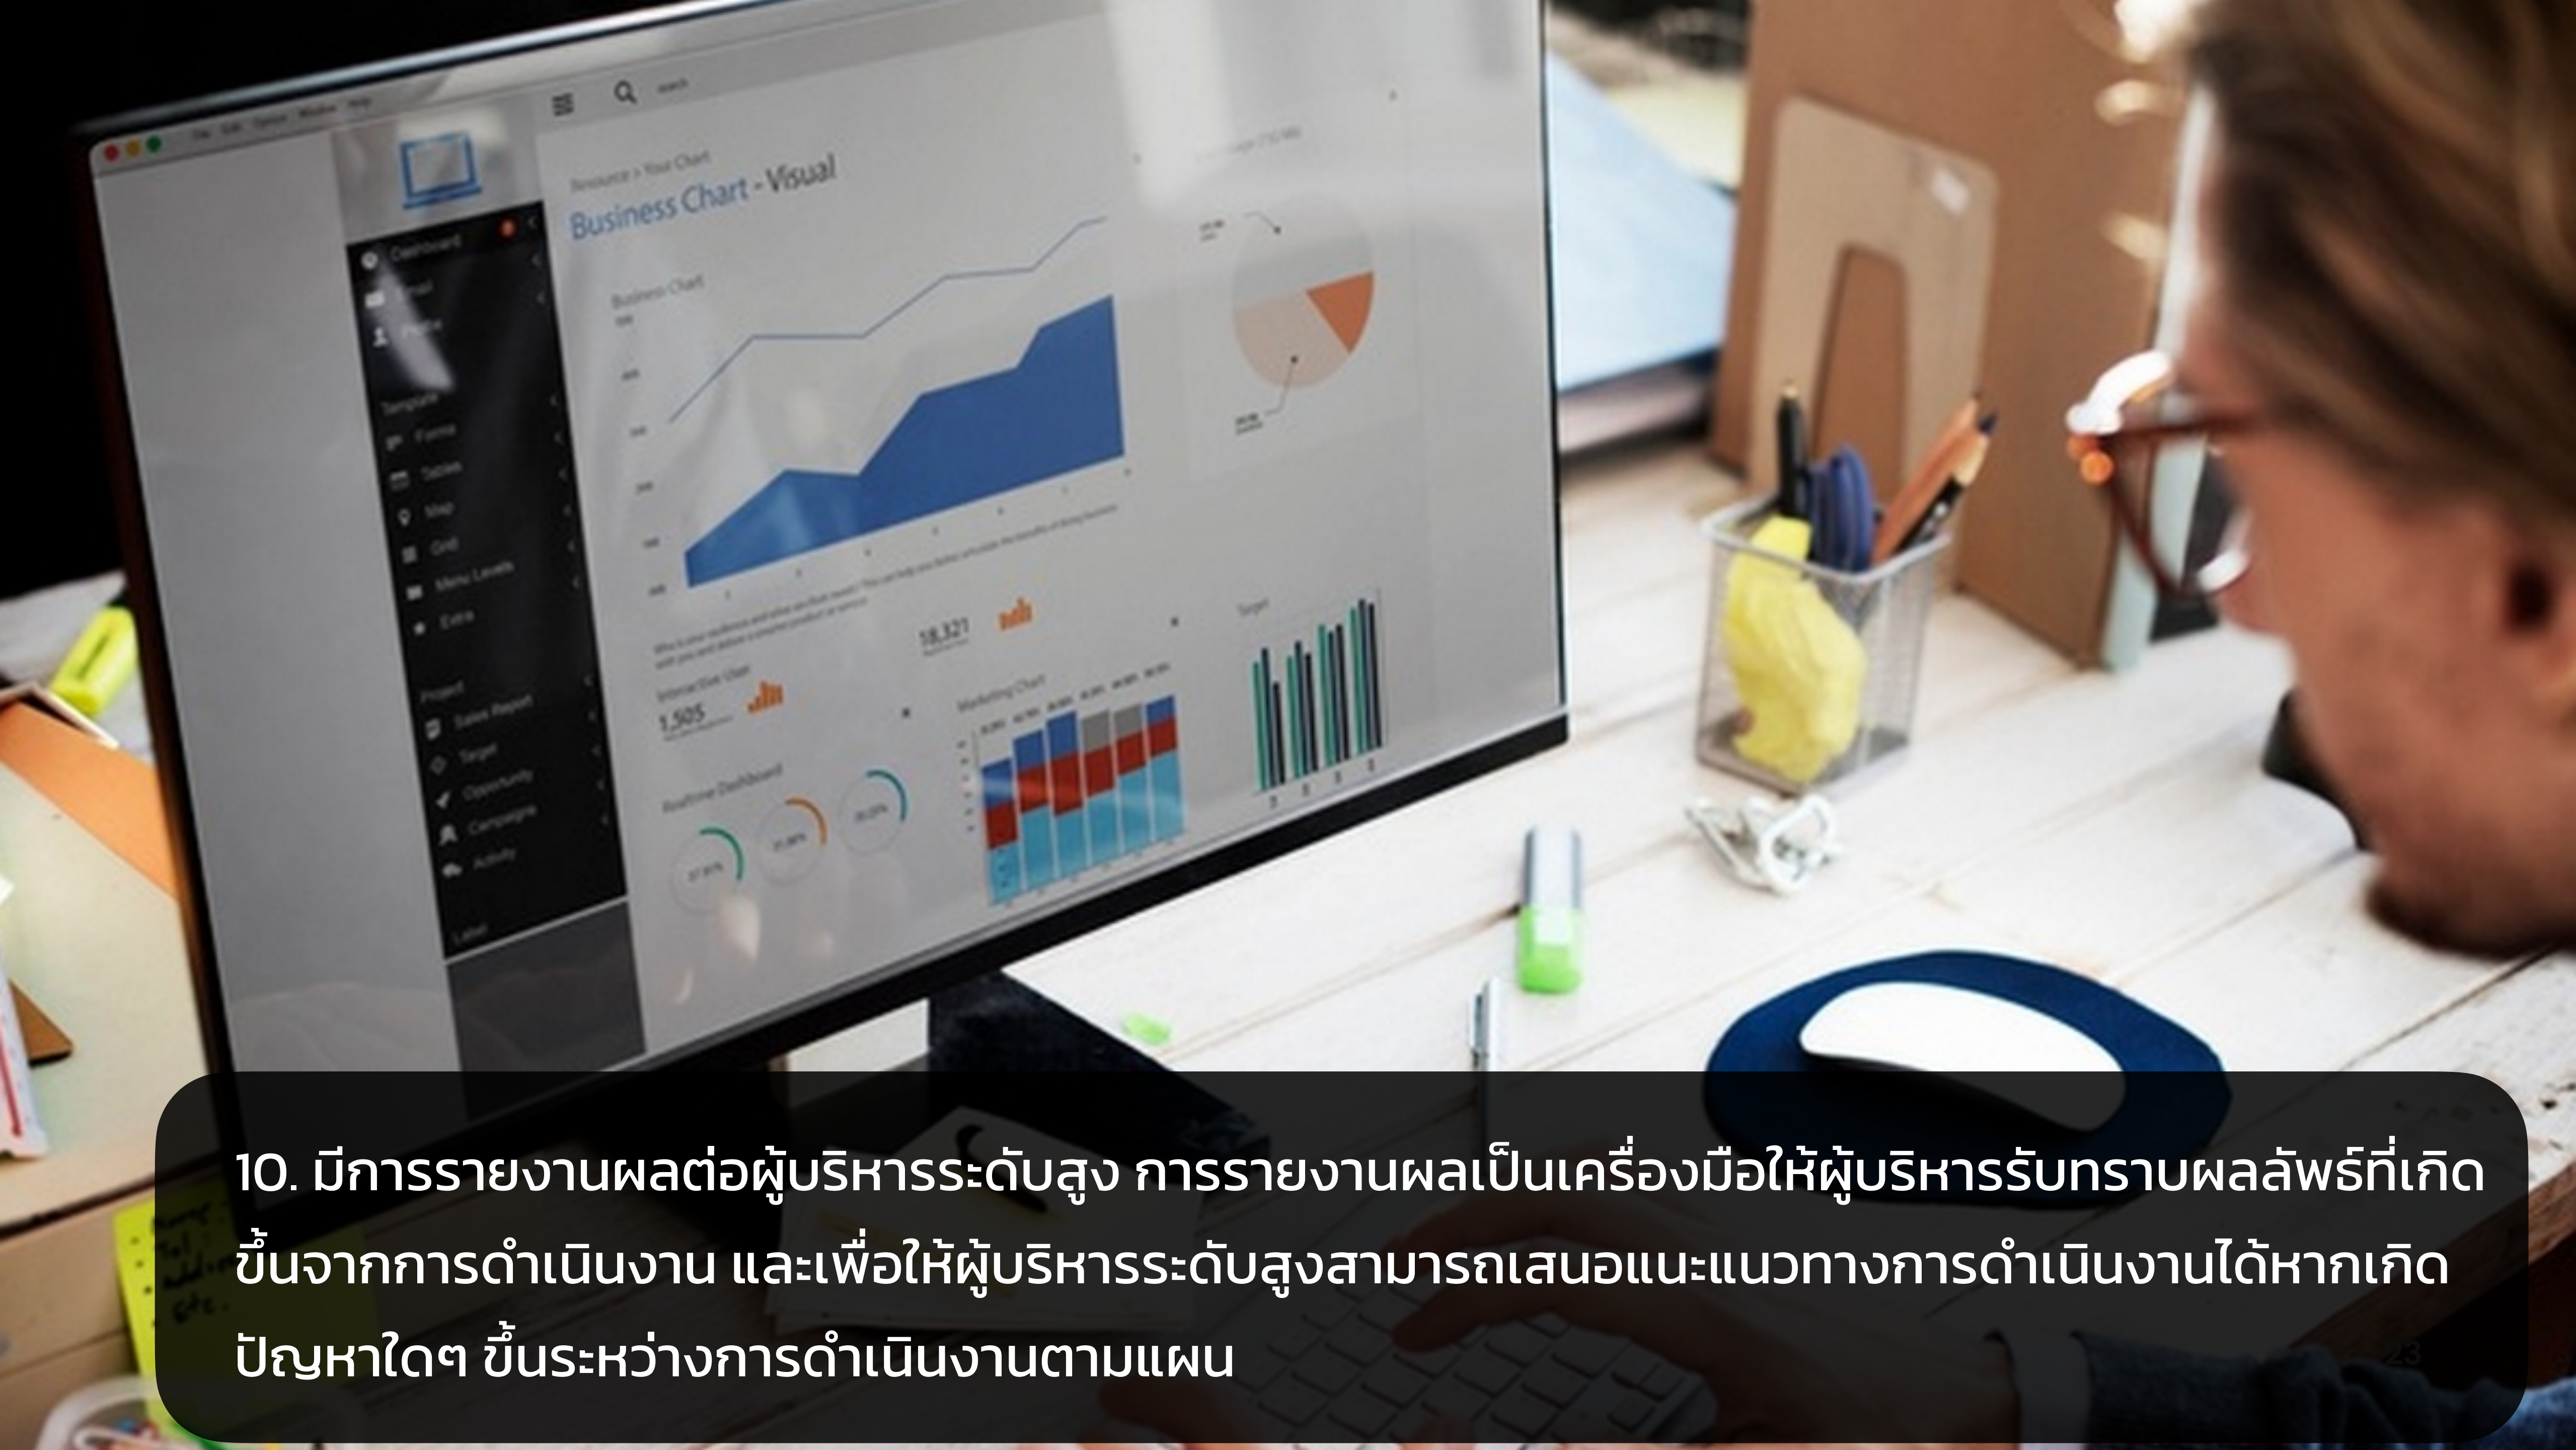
Resource > Your Chart

Business Chart - Visual

Business Chart

Dashboard

Email

Profile

Template

Forms

Tables

Map

Grid

Menu Levels

Extra

Project

Sales Report

Target

Opportunity

Campaigns

Activity

Label

18,321

Interactive Chart

1,505

Marketing Chart

Realtime Dashboard

Target

10. มีการรายงานผลต่อผู้บริหารระดับสูง การรายงานผลเป็นเครื่องมือให้ผู้บริหารรับทราบผลลัพธ์ที่เกิดขึ้นจากการดำเนินงาน และเพื่อให้ผู้บริหารระดับสูงสามารถเสนอแนะแนวทางการดำเนินงานได้หากเกิดปัญหาใดๆ ขึ้นระหว่างการดำเนินงานตามแผน